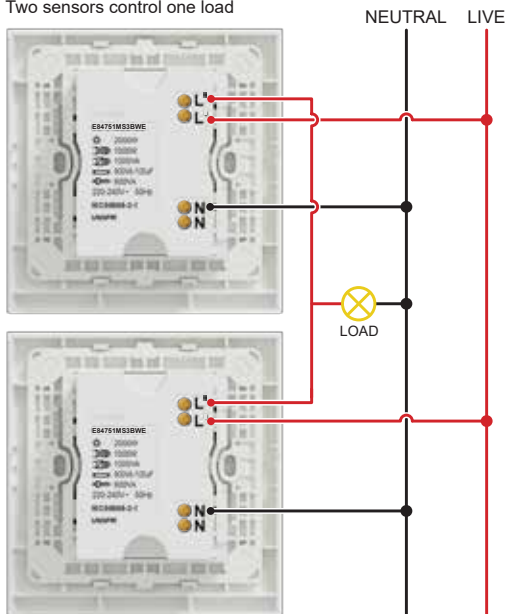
Two sensors control one load

NEUTRAL LIVE

E84751MS3BWE
2000W
1000W
1000VA
800VA/120μF
500VA
220-240V~ 50Hz
IEC60669-2-1
UNIPRE

L'
L
N
N

LOAD

E84751MS3BWE
2000W
1000W
1000VA
800VA/120μF
500VA
220-240V~ 50Hz
IEC60669-2-1
UNIPRE

L'
L
N
N